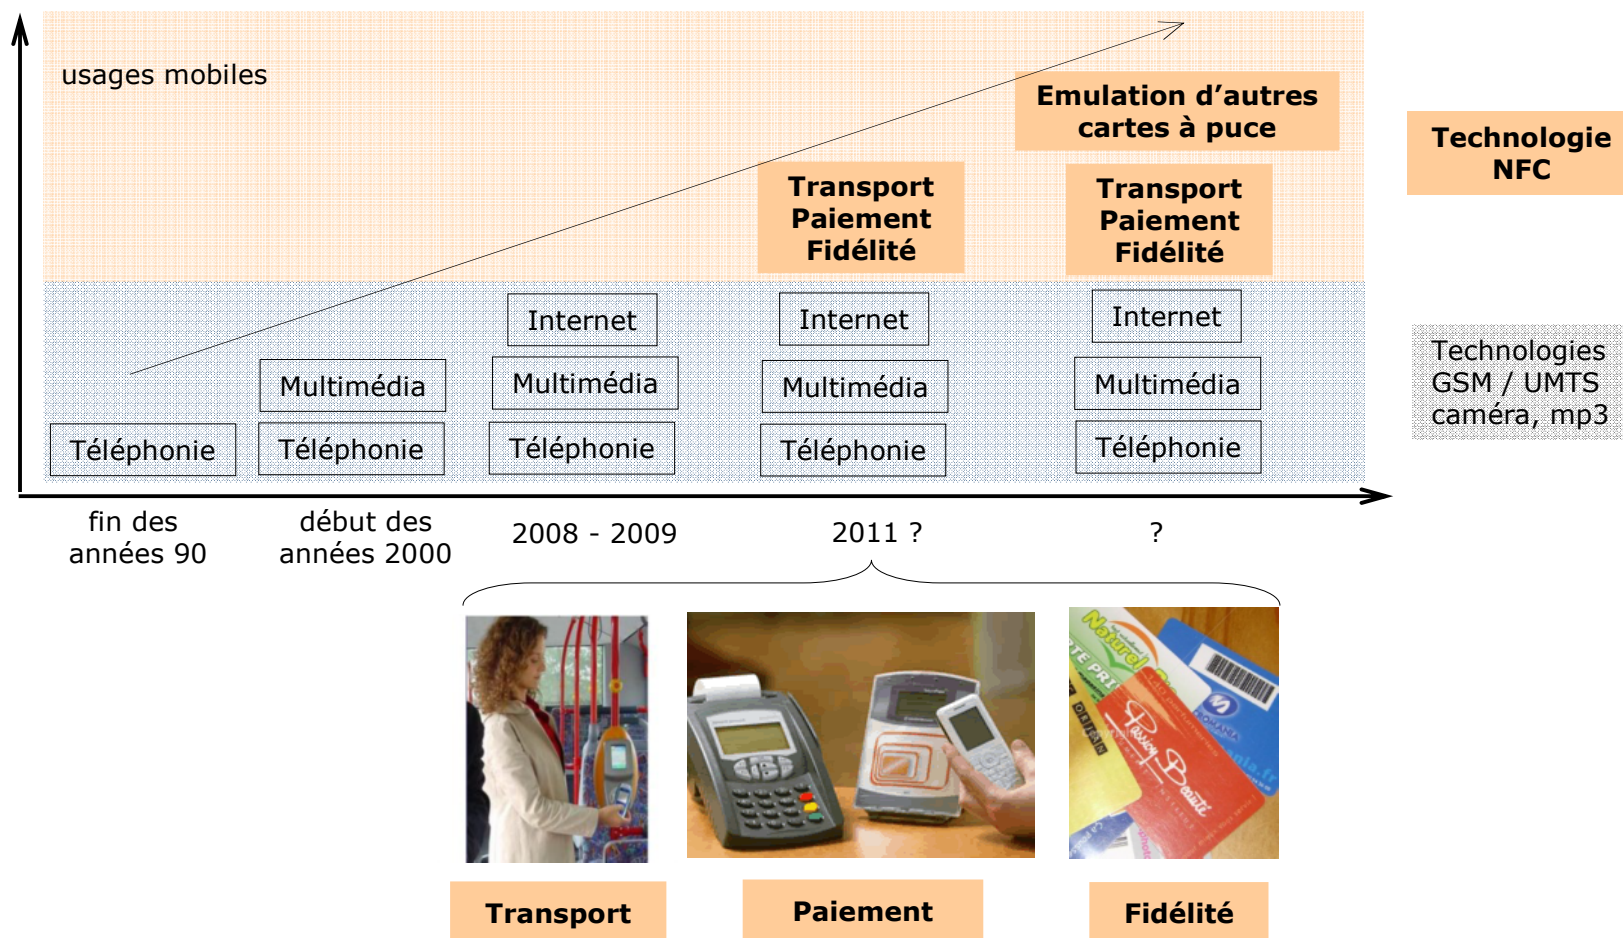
usages mobiles

Emulation d'autres cartes à puce

Technologie NFC

Transport
Paiement
Fidélité

Transport
Paiement
Fidélité

Internet

Internet

Internet

Multimédia

Multimédia

Multimédia

Multimédia

Technologies GSM / UMTS caméra, mp3

Téléphonie

Téléphonie

Téléphonie

Téléphonie

Téléphonie

fin des années 90

début des années 2000

2008 - 2009

2011 ?

?

Natural

Passion Beauté

Transport

Paiement

Fidélité